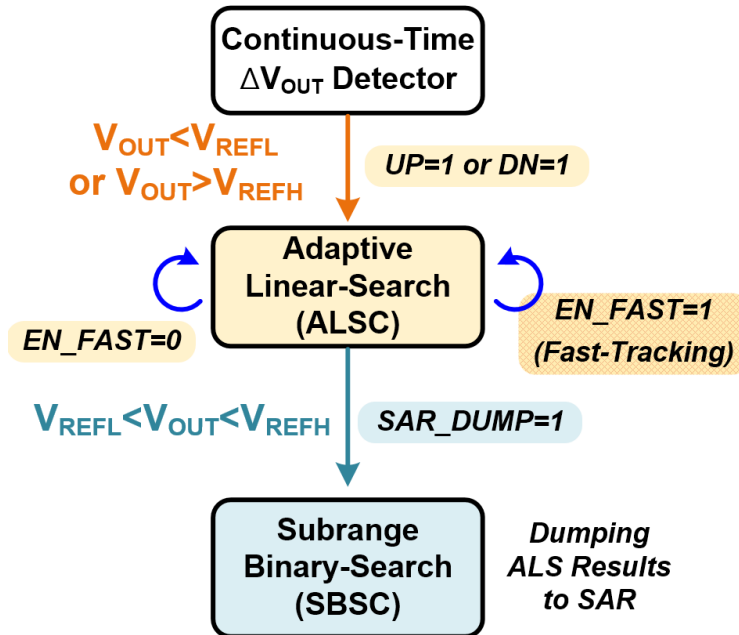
Continuous-Time $\Delta V_{OUT}$ Detector

$V_{OUT}<V_{REFL}$ or $V_{OUT}>V_{REFH}$

UP=1 or DN=1

Adaptive Linear-Search (ALSC)

EN_FAST=0

EN_FAST=1 (Fast-Tracking)

$V_{REFL}<V_{OUT}<V_{REFH}$

SAR_DUMP=1

Subrange Binary-Search (SBSC)

Dumping ALS Results to SAR